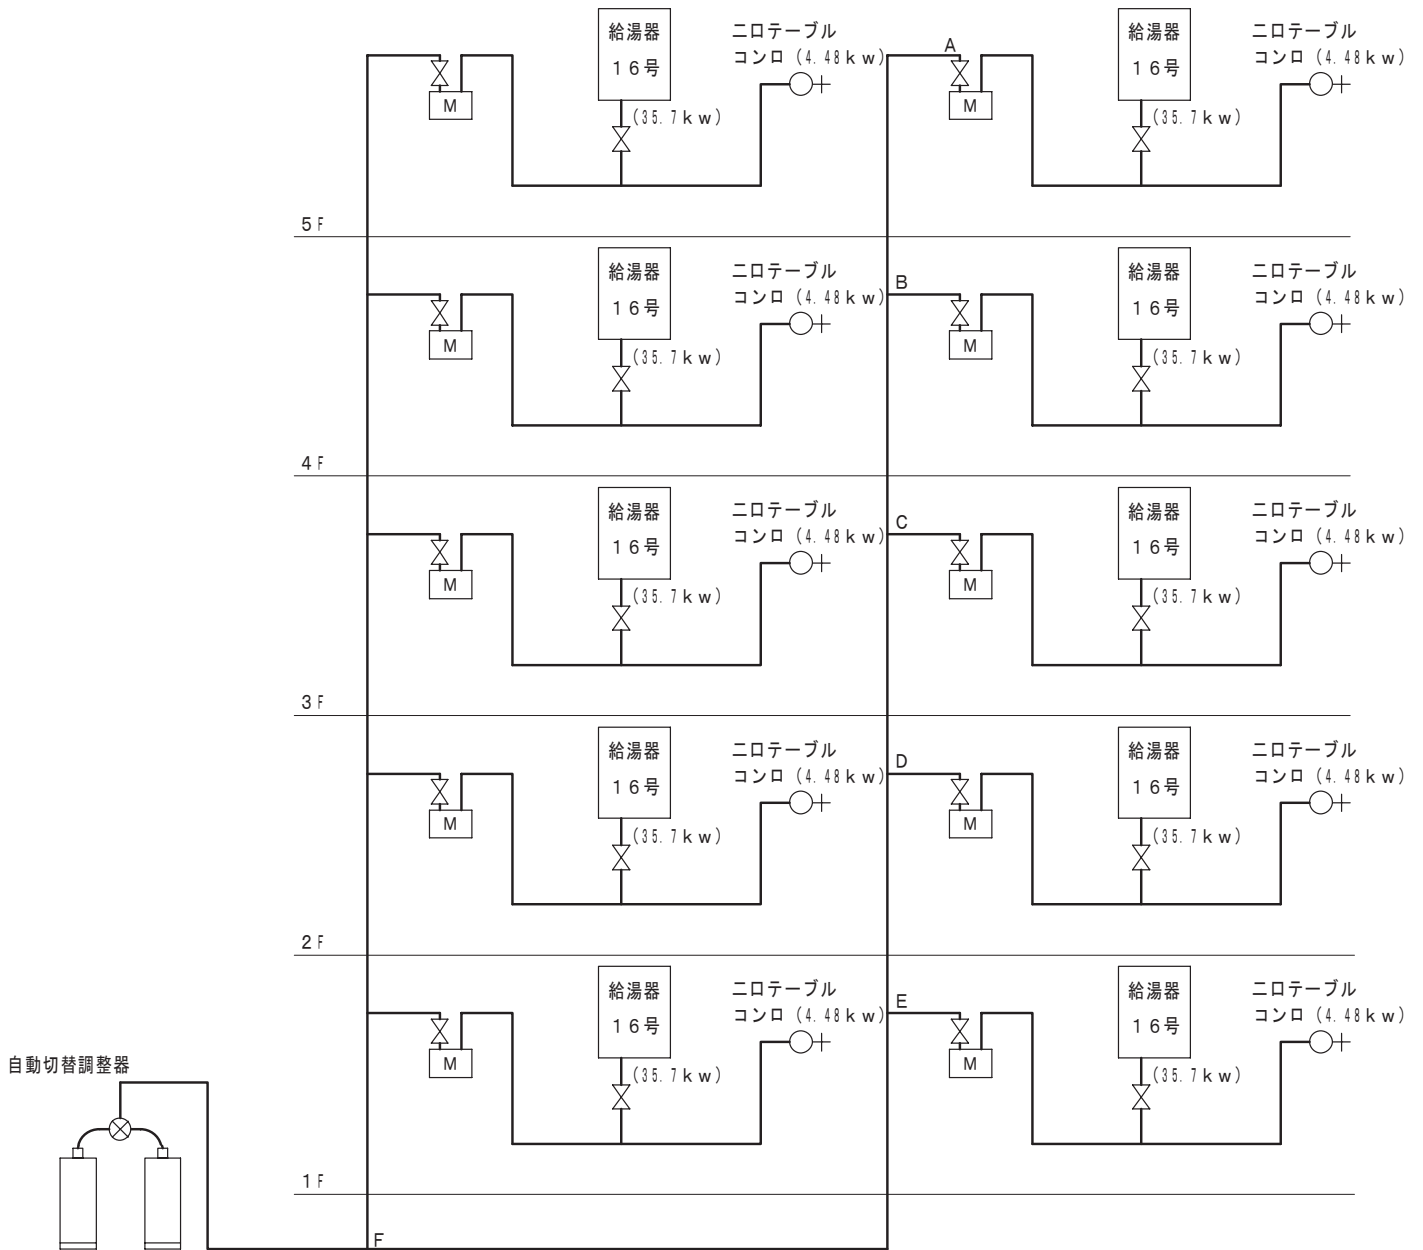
給湯器
16号
ニロテーブル
コンロ (4.48kw)
M
(35.7kw)
A
給湯器
16号
ニロテーブル
コンロ (4.48kw)
M
(35.7kw)

5F

給湯器
16号
ニロテーブル
コンロ (4.48kw)
M
(35.7kw)
B
給湯器
16号
ニロテーブル
コンロ (4.48kw)
M
(35.7kw)

4F

給湯器
16号
ニロテーブル
コンロ (4.48kw)
M
(35.7kw)
C
給湯器
16号
ニロテーブル
コンロ (4.48kw)
M
(35.7kw)

3F

給湯器
16号
ニロテーブル
コンロ (4.48kw)
M
(35.7kw)
D
給湯器
16号
ニロテーブル
コンロ (4.48kw)
M
(35.7kw)

2F

給湯器
16号
ニロテーブル
コンロ (4.48kw)
M
(35.7kw)
E
給湯器
16号
ニロテーブル
コンロ (4.48kw)
M
(35.7kw)

自動切替調整器

1F

F